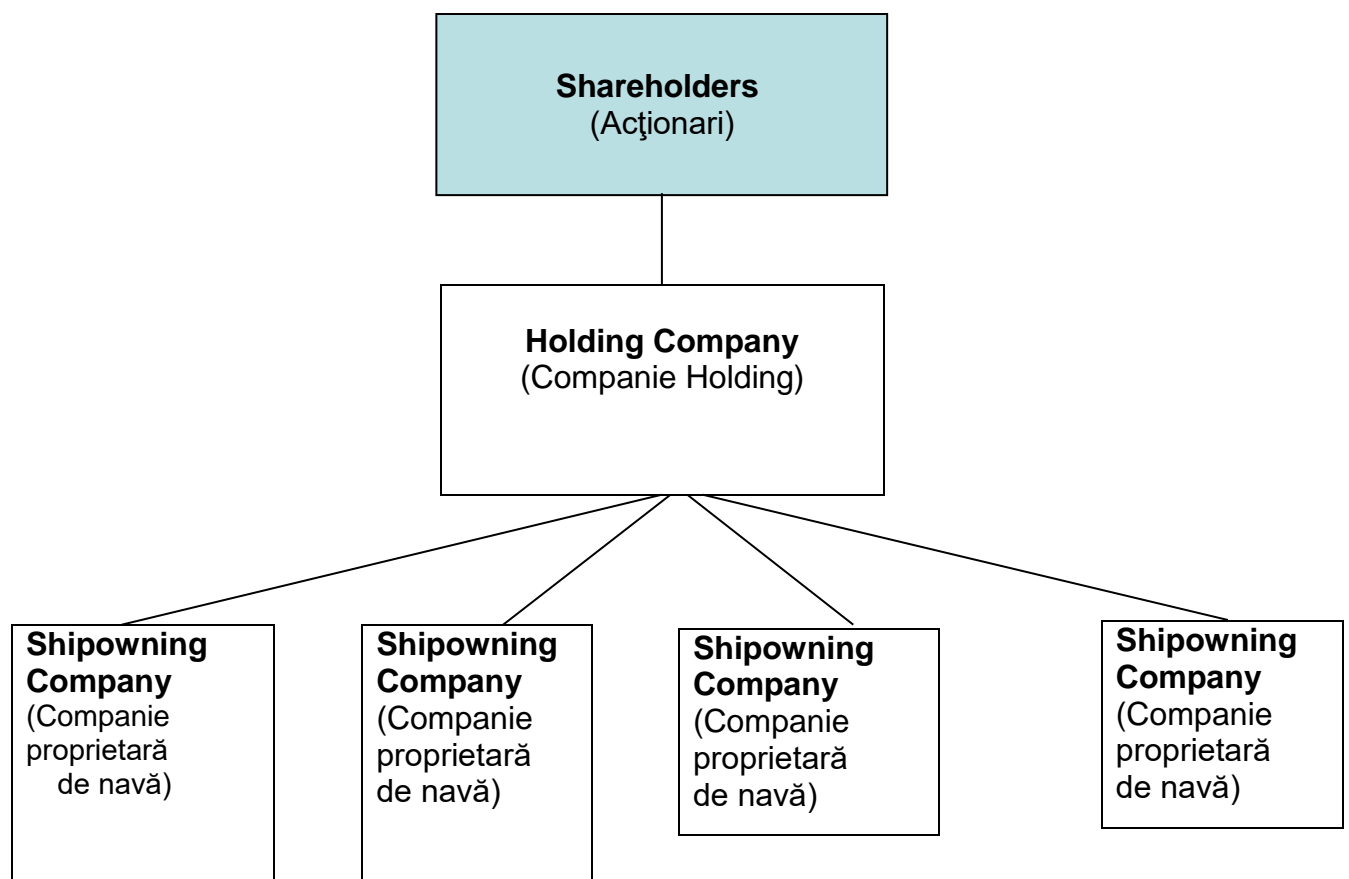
**Shareholders**
(Acţionari)

**Holding Company**
(Companie Holding)

**Shipowning Company**
(Companie proprietară de navă)

**Shipowning Company**
(Companie proprietară de navă)

**Shipowning Company**
(Companie proprietară de navă)

**Shipowning Company**
(Companie proprietară de navă)